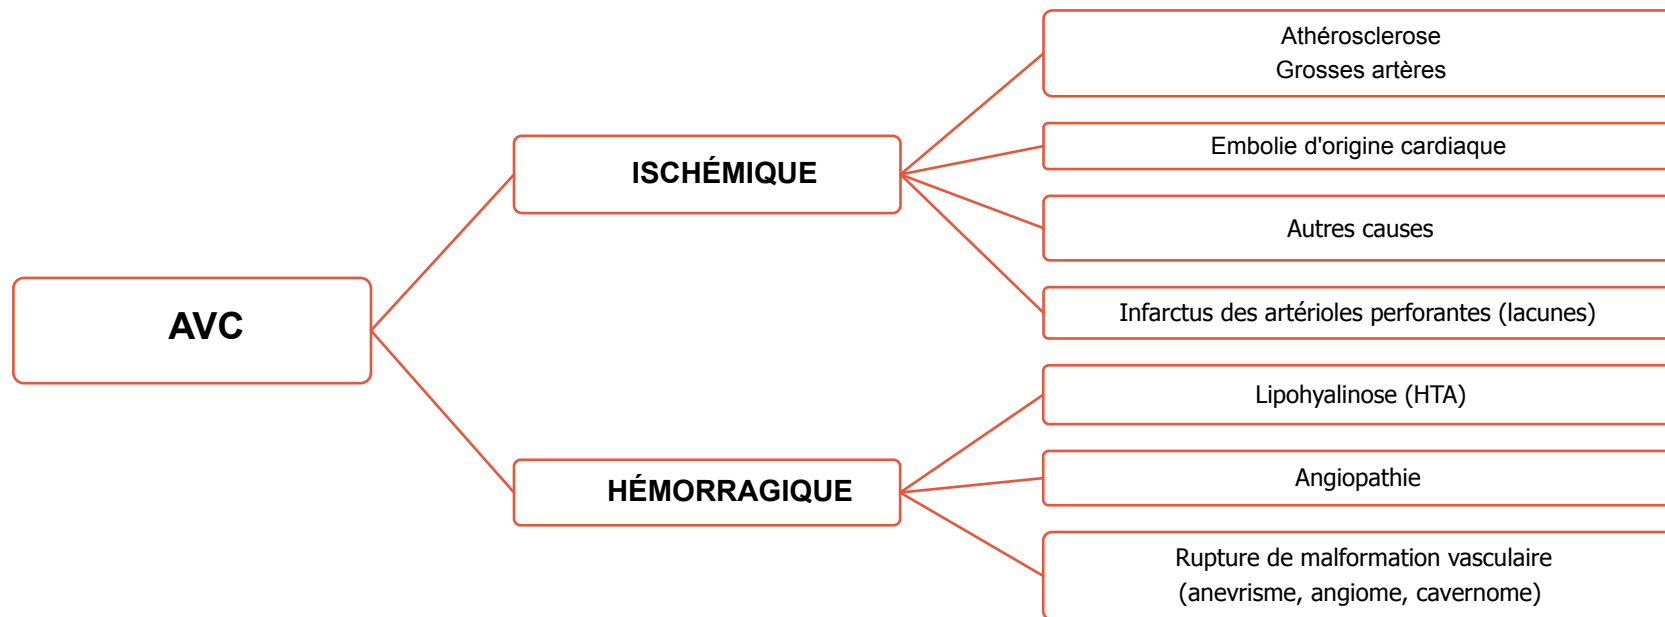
AVC

ISCHÉMIQUE

Athérosclerose
Grosses artères

Embolie d'origine cardiaque

Autres causes

Infarctus des artérioles perforantes (lacunes)

HÉMORRAGIQUE

Lipohyalinose (HTA)

Angiopathie

Rupture de malformation vasculaire
(anevrisme, angiome, cavernome)